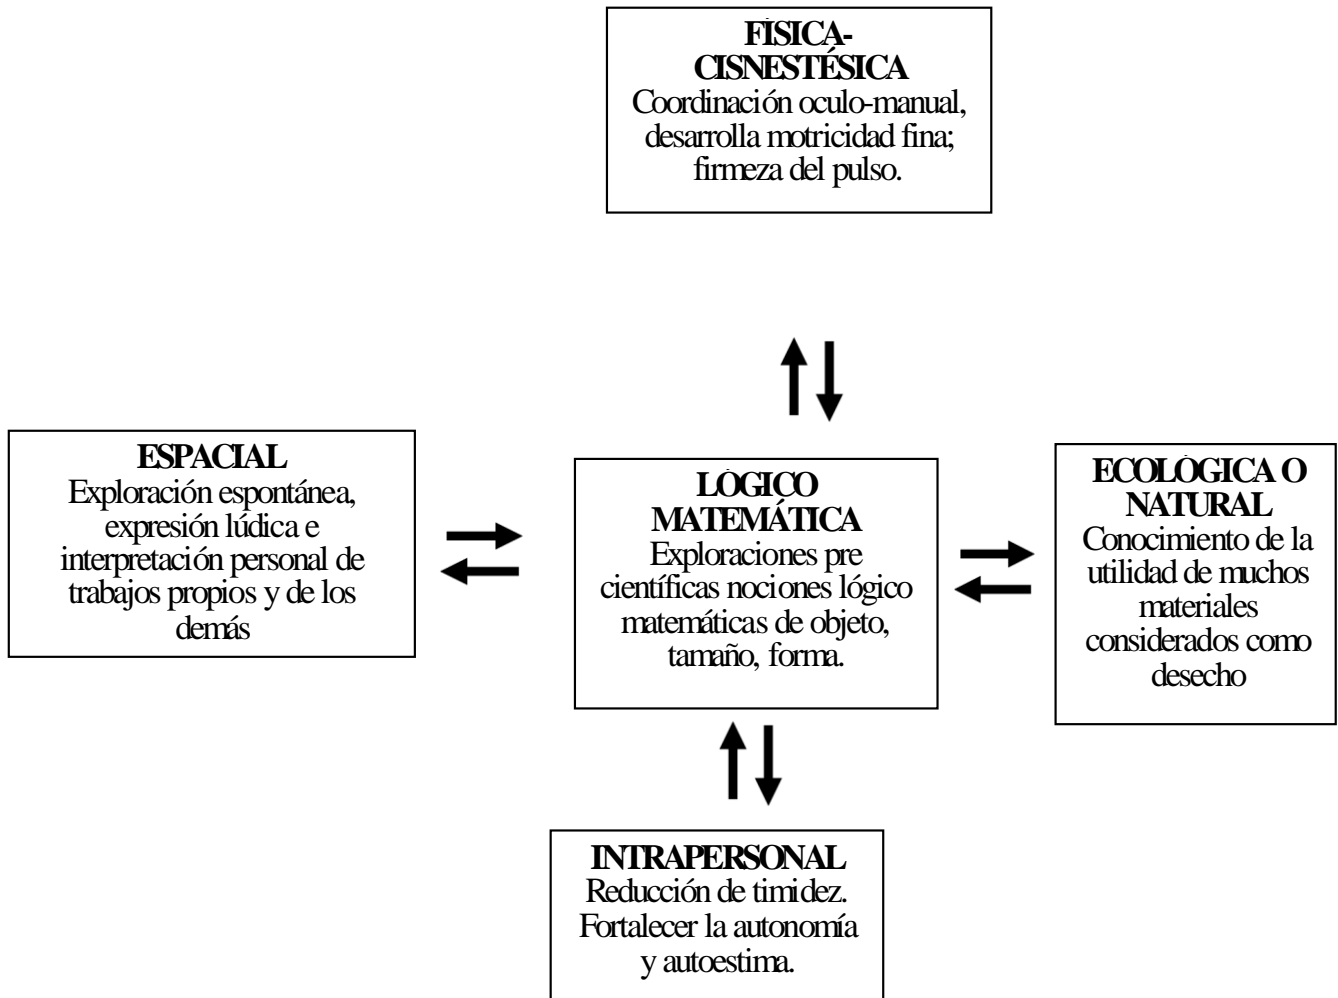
**FÍSICA-CISNESTÉSICA**
Coordinación oculo-manual, desarrolla motricidad fina; firmeza del pulso.

**ESPACIAL**
Exploración espontánea, expresión lúdica e interpretación personal de trabajos propios y de los demás

**LÓGICO MATEMÁTICA**
Exploraciones pre científicas nociones lógico matemáticas de objeto, tamaño, forma.

**ECOLÓGICA O NATURAL**
Conocimiento de la utilidad de muchos materiales considerados como desecho

**INTRAPERSONAL**
Reducción de timidez. Fortalecer la autonomía y autoestima.